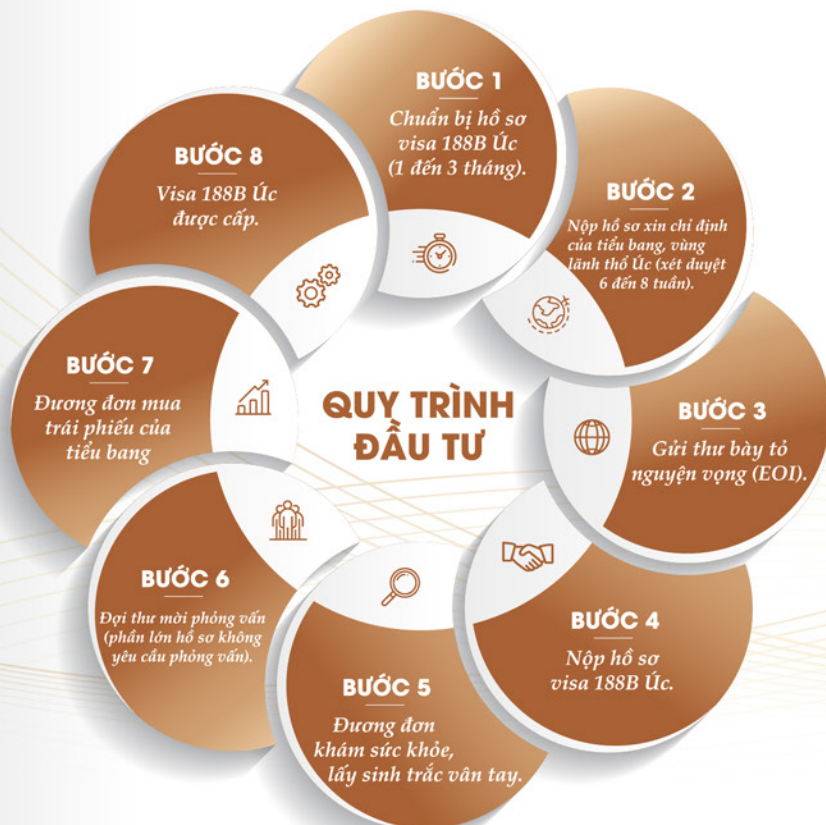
BƯỚC 1
Chuẩn bị hồ sơ visa 188B Úc (1 đến 3 tháng).

BƯỚC 2
Nộp hồ sơ xin chỉ định của tiểu bang, vùng lãnh thổ Úc (xét duyệt 6 đến 8 tuần).

BƯỚC 3
Gửi thư bày tỏ nguyện vọng (EOI).

BƯỚC 4
Nộp hồ sơ visa 188B Úc.

BƯỚC 5
Đương đơn khám sức khỏe, lấy sinh trắc vân tay.

BƯỚC 6
Đợi thư mời phỏng vấn (phần lớn hồ sơ không yêu cầu phỏng vấn).

BƯỚC 7
Đương đơn mua trái phiếu của tiểu bang

BƯỚC 8
Visa 188B Úc được cấp.

QUY TRÌNH ĐẦU TƯ